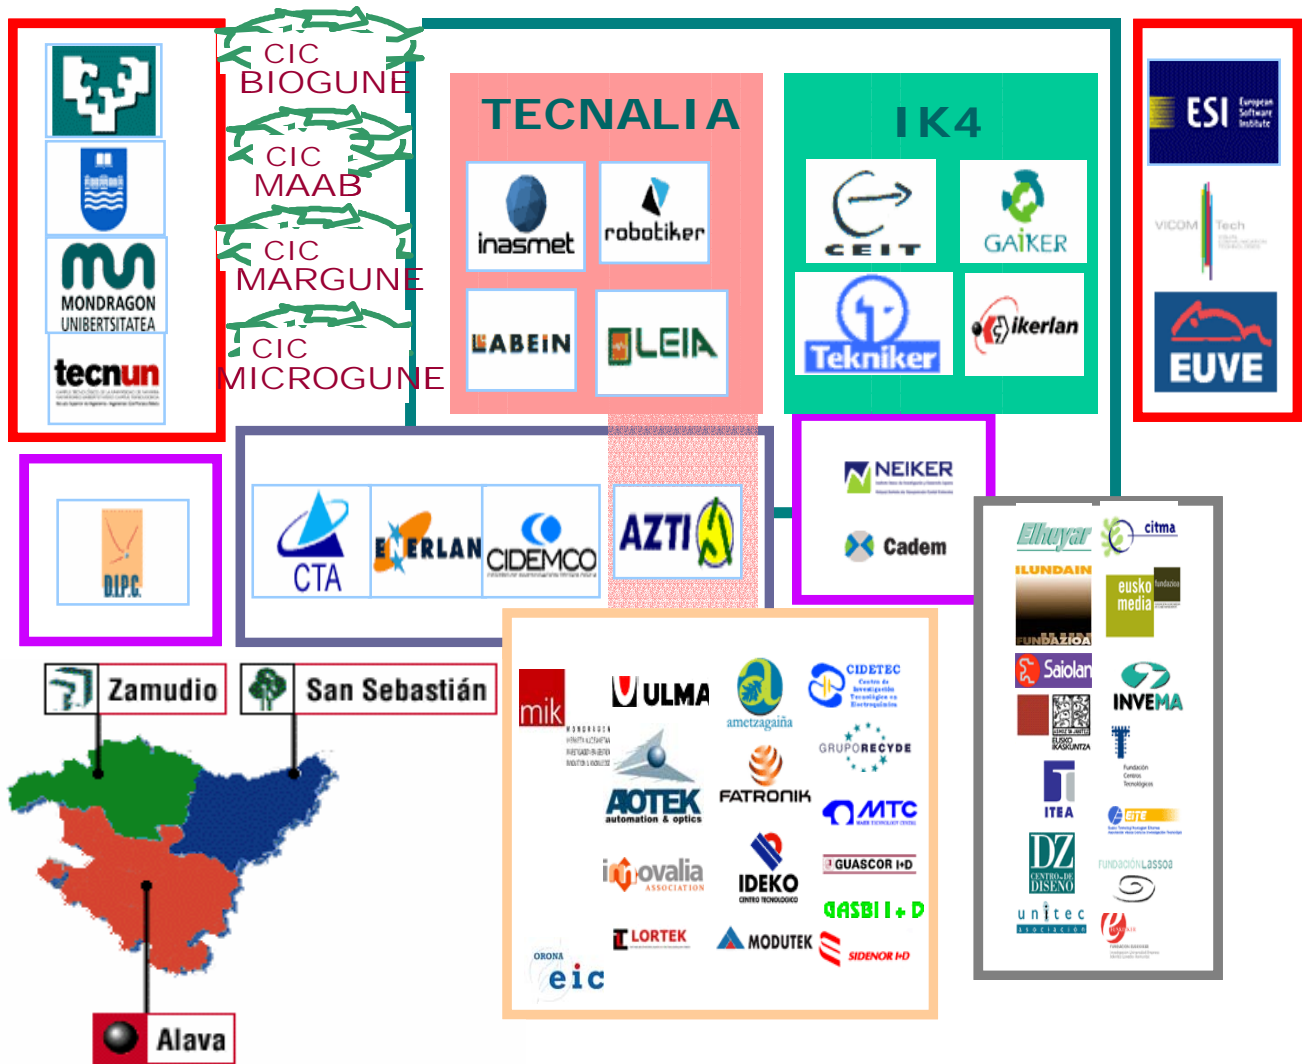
MONDRAGON UNIBERTSITATEA

tecnun

CIC BIOGUNE

CIC MAAB

CIC MARGUNE

CIC MICROGUNE

TECNALIA

inasmet

robotiker

LABEIN

LEIA

IK4

CEIT

GAIKER

Tekniker

ikerlan

ESI European Software Institute

VICOM Tech

EUVE

D.I.P.C.

CTA

ENERLAN

CIDEMCO

AZTI

NEIKER

Cadem

Elhuyar

citma

ILUNDAIN FUNDAZIOA

euskomedia fundazioa

Saiolan

INVEMA

ITEA

Fundación Centros Tecnológicos

DZ CENTRO DE DISEÑO

FUNDACIÓN LASSOA

unitec asociación

Zamudio

San Sebastián

Alava

mik

ULMA

ametzagaiña

CIDETEC

GRUPO RECYDE

AOTEK automation & optics

FATRONIK

MTC

innovalia ASSOCIATION

IDEKO

GUASCOR I+D

GASBI I+D

LORTEK

MODUTEK

SIDENOR I+D

ORONA eic